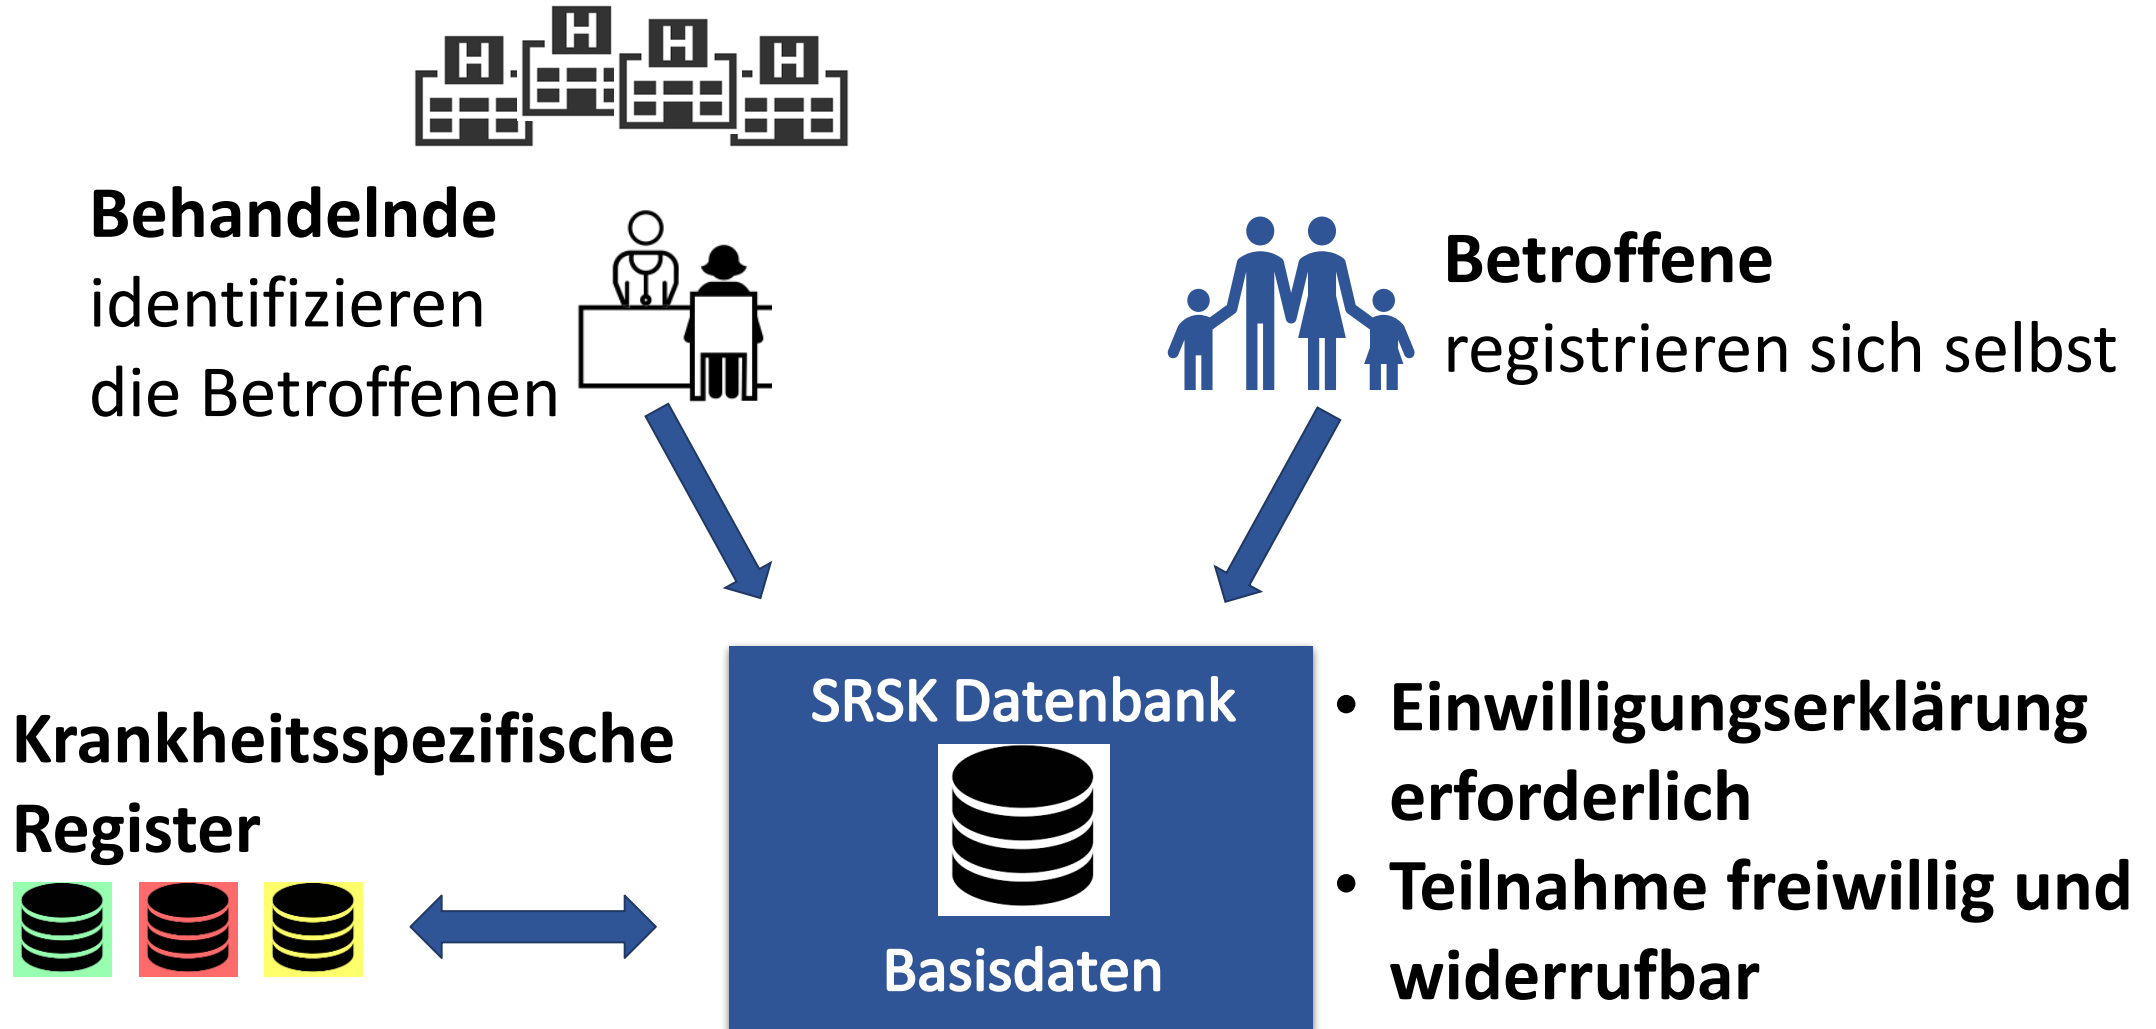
Behandelnde identifizieren die Betroffenen

Betroffene registrieren sich selbst

Krankheitsspezifische Register

SRSK Datenbank

Basisdaten

- Einwilligungserklärung erforderlich
- Teilnahme freiwillig und widerrufbar